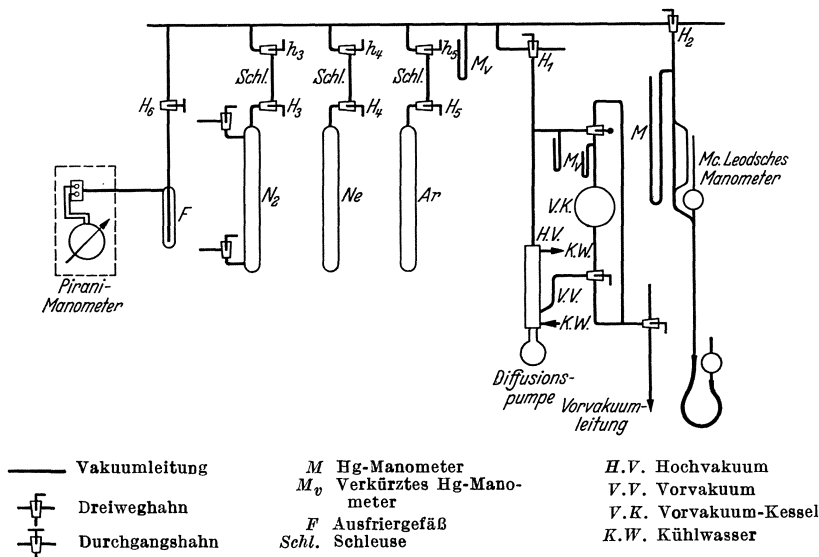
$h_3$ $h_4$ $h_5$ $H_2$
Schl. Schl. Schl. $M_V$ $H_1$
$H_6$ $H_3$ $H_4$ $H_5$
M
$M_V$
Mc. Leodsches Manometer
V.K.
$N_2$ Ne Ar
F
Pirani-Manometer
H.V.
K.W.
V.V.
K.W.
Diffusionspumpe
Vorvakuumleitung

Vakuumleitung
Dreiweghahn
Durchgangshahn

$M$ Hg-Manometer
$M_v$ Verkürztes Hg-Manometer
$F$ Ausfriergefäß
$Schl.$ Schleuse

$H.V.$ Hochvakuum
$V.V.$ Vorvakuum
$V.K.$ Vorvakuum-Kessel
$K.W.$ Kühlwasser